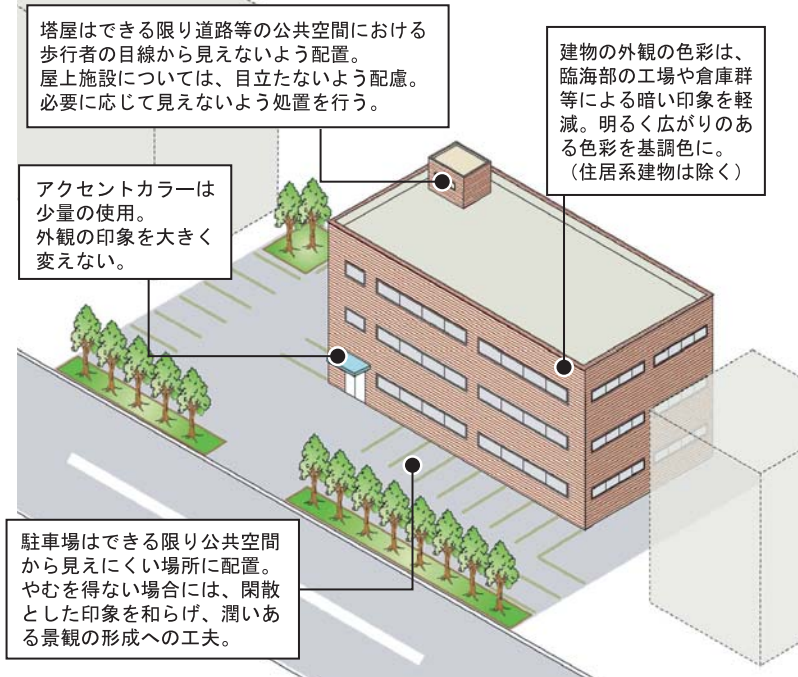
塔屋はできる限り道路等の公共空間における歩行者の目線から見えないよう配置。
屋上施設については、目立たないよう配慮。
必要に応じて見えないよう処置を行う。

建物の外観の色彩は、臨海部の工場や倉庫群等による暗い印象を軽減。明るく広がりのある色彩を基調色に。
（住居系建物は除く）

アクセントカラーは少量の使用。
外観の印象を大きく変えない。

駐車場はできる限り公共空間から見えにくい場所に配置。
やむを得ない場合には、閑散とした印象を和らげ、潤いある景観の形成への工夫。